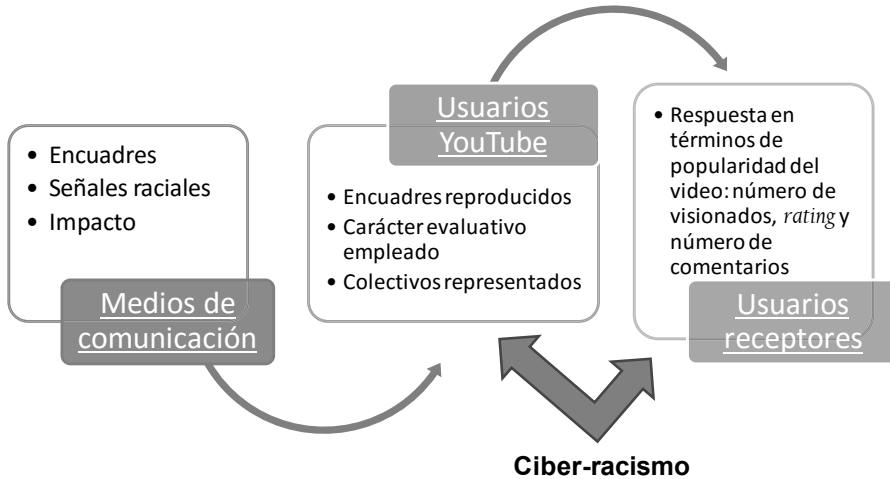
• Encuadres
• Señales raciales
• Impacto

Medios de comunicación

Usuarios YouTube

• Encuadres reproducidos
• Carácter evaluativo empleado
• Colectivos representados

• Respuesta en términos de popularidad del video: número de visionados, *rating* y número de comentarios

Usuarios receptores

Ciber-racismo